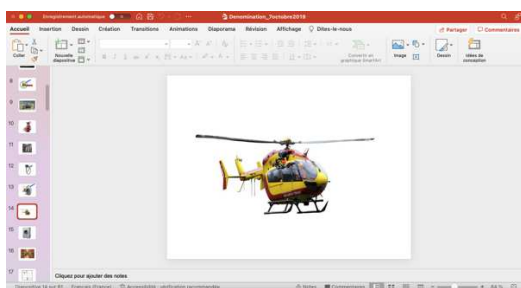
Enregistrement automatique

Denomination_7octobre2019

Accueil Insertion Dessin Création Transitions Animations Diaporama Révision Affichage Dites-le-nous

Partager Commentaires

Coller Nouvelle diapositive

Convertir en graphique SmartArt Image Dessin Idées de conception

8 9 10 11 12 13 14 15 16 17

Cliquez pour ajouter des notes

Diapositive 14 sur 81 Français (France) Accessibilité : vérification recommandée

Notes Commentaires